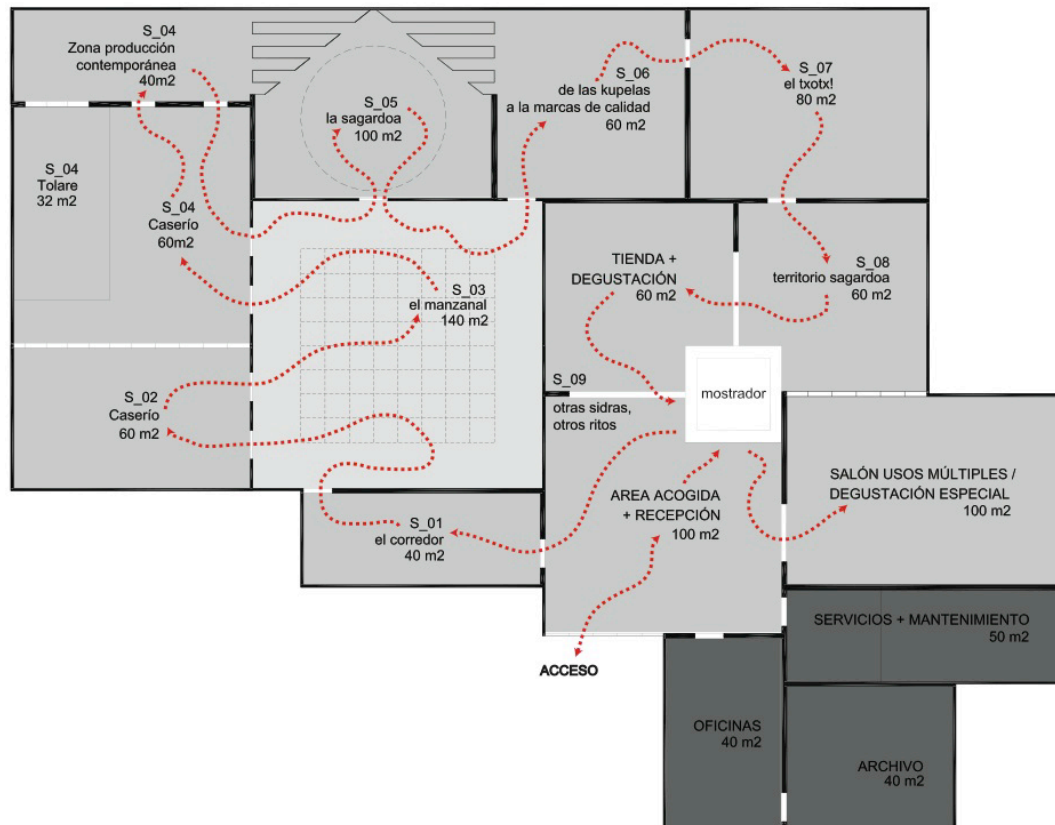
S_04
Zona producción contemporánea
40m2

S_05
la sagardoa
100 m2

S_06
de las kupelas
a la marcas de calidad
60 m2

S_07
el txotx!
80 m2

S_04
Tolare
32 m2

S_04
Caserío
60m2

TIENDA +
DEGUSTACIÓN
60 m2

S_08
territorio sagardoa
60 m2

S_03
el manzanal
140 m2

S_09
otras sidras,
otros ritos

mostrador

S_02
Caserío
60 m2

SALÓN USOS MÚLTIPLES /
DEGUSTACIÓN ESPECIAL
100 m2

AREA ACOGIDA
+ RECEPCIÓN
100 m2

S_01
el corredor
40 m2

SERVICIOS + MANTENIMIENTO
50 m2

ACCESO

OFICINAS
40 m2

ARCHIVO
40 m2